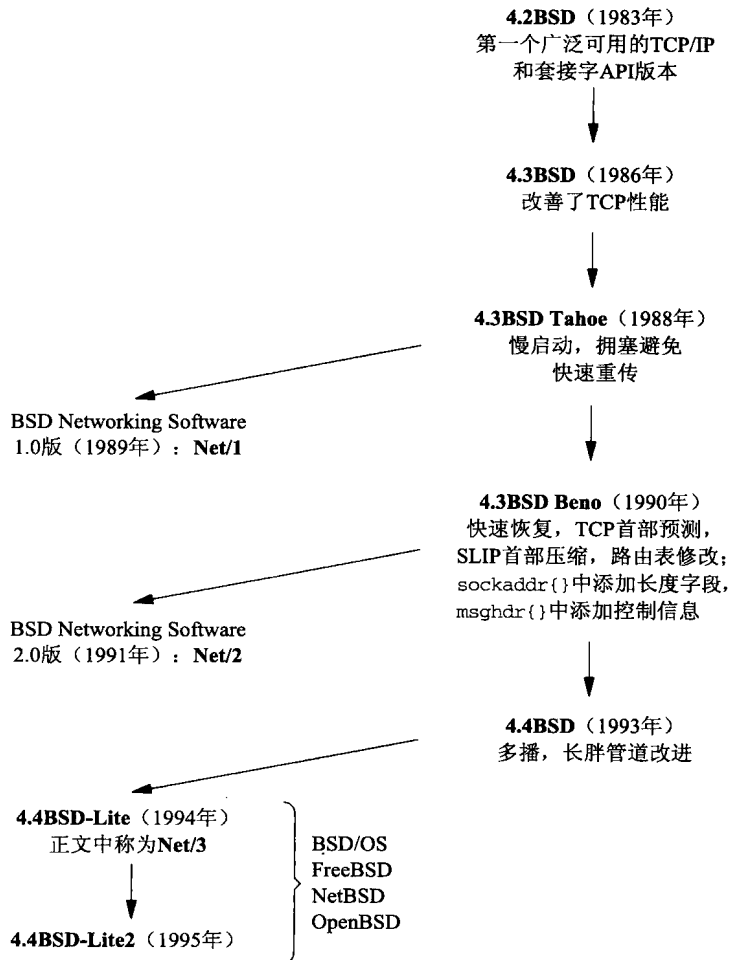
**4.2BSD**（1983年）
第一个广泛可用的TCP/IP
和套接字API版本

**4.3BSD**（1986年）
改善了TCP性能

**4.3BSD Tahoe**（1988年）
慢启动，拥塞避免
快速重传

BSD Networking Software
1.0版（1989年）：**Net/1**

**4.3BSD Beno**（1990年）
快速恢复，TCP首部预测，
SLIP首部压缩，路由表修改；
sockaddr{}中添加长度字段，
msghdr{}中添加控制信息

BSD Networking Software
2.0版（1991年）：**Net/2**

**4.4BSD**（1993年）
多播，长胖管道改进

**4.4BSD-Lite**（1994年）
正文中称为**Net/3**

**4.4BSD-Lite2**（1995年）

BSD/OS
FreeBSD
NetBSD
OpenBSD